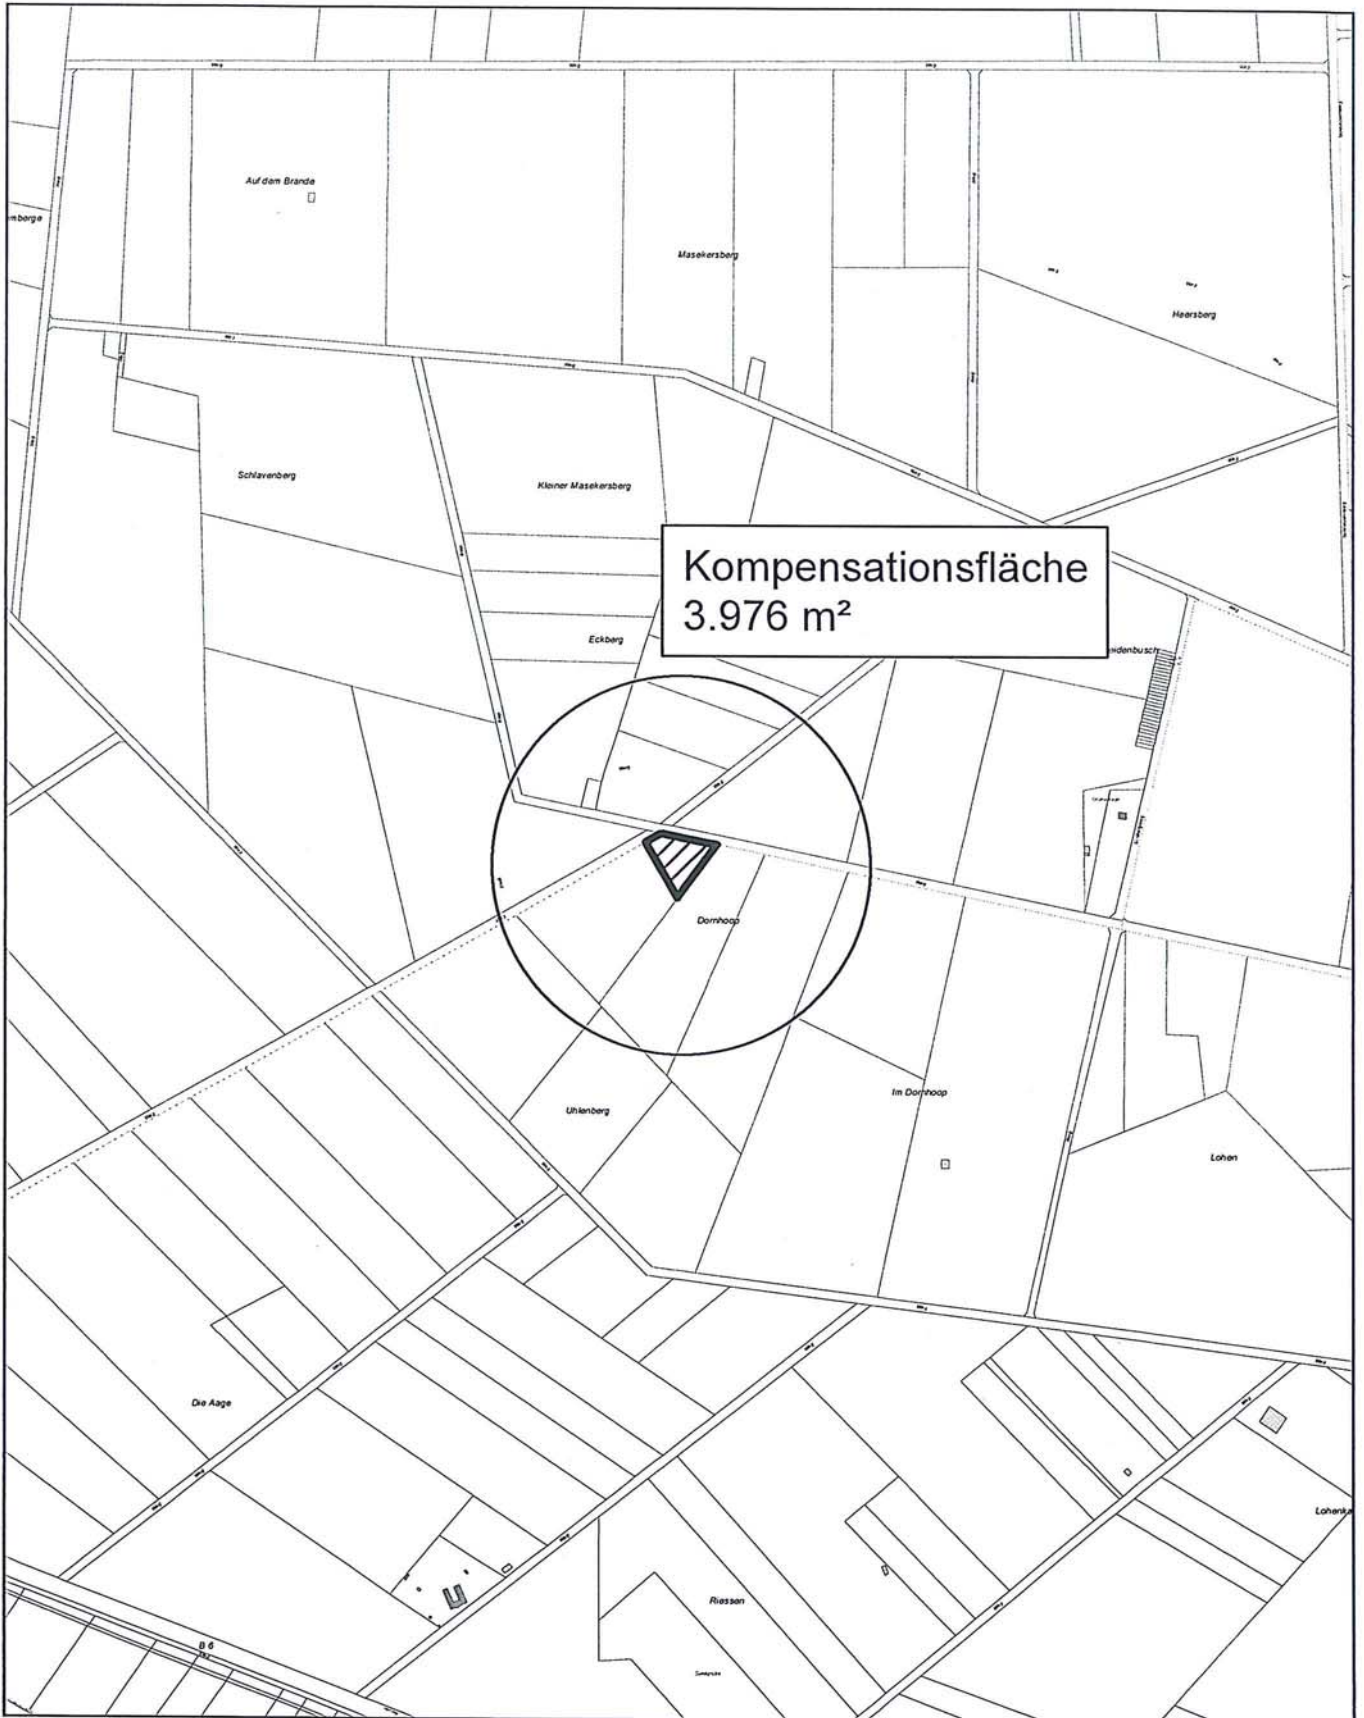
Auf dem Brande

mberge

Masekersberg

Heersberg

Schlavenberg

Kleiner Masekersberg

Kompensationsfläche
3.976 m²

Eckberg

idenbusch

Dornhoop

Uhlenberg

Im Dornhoop

Lohen

Die Aage

Lohenk

Riessen

B 6